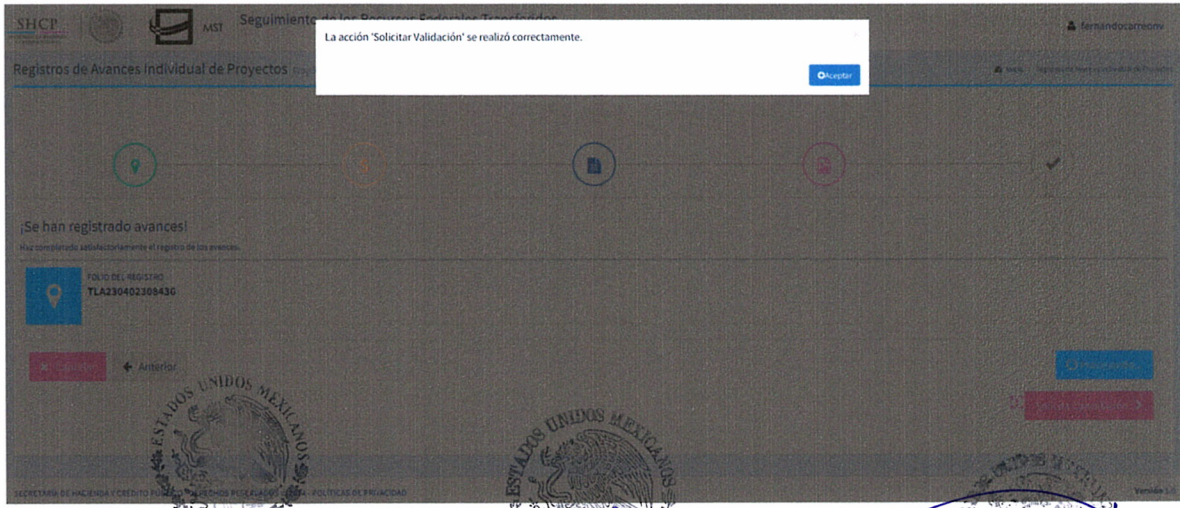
SHCP

MST Seguimiento de los Recursos Federales Transferidos

fernandocarreonv

La acción 'Solicitar Validación' se realizó correctamente.

Aceptar

Registros de Avances Individual de Proyectos

Inicio Registro de Avances Individual de Proyectos

¡Se han registrado avances!

Haz completado satisfactoriamente el registro de los avances.

FOLIO DEL REGISTRO
TLA230402309436

Cancelar

Anterior

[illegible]

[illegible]

ESTADOS UNIDOS MEXICANOS

ESTADOS UNIDOS MEXICANOS

ESTADOS UNIDOS MEXICANOS

SECRETARÍA DE HACIENDA Y CRÉDITO PÚBLICO DERECHOS RESERVADOS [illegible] POLÍTICAS DE PRIVACIDAD

Versión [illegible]